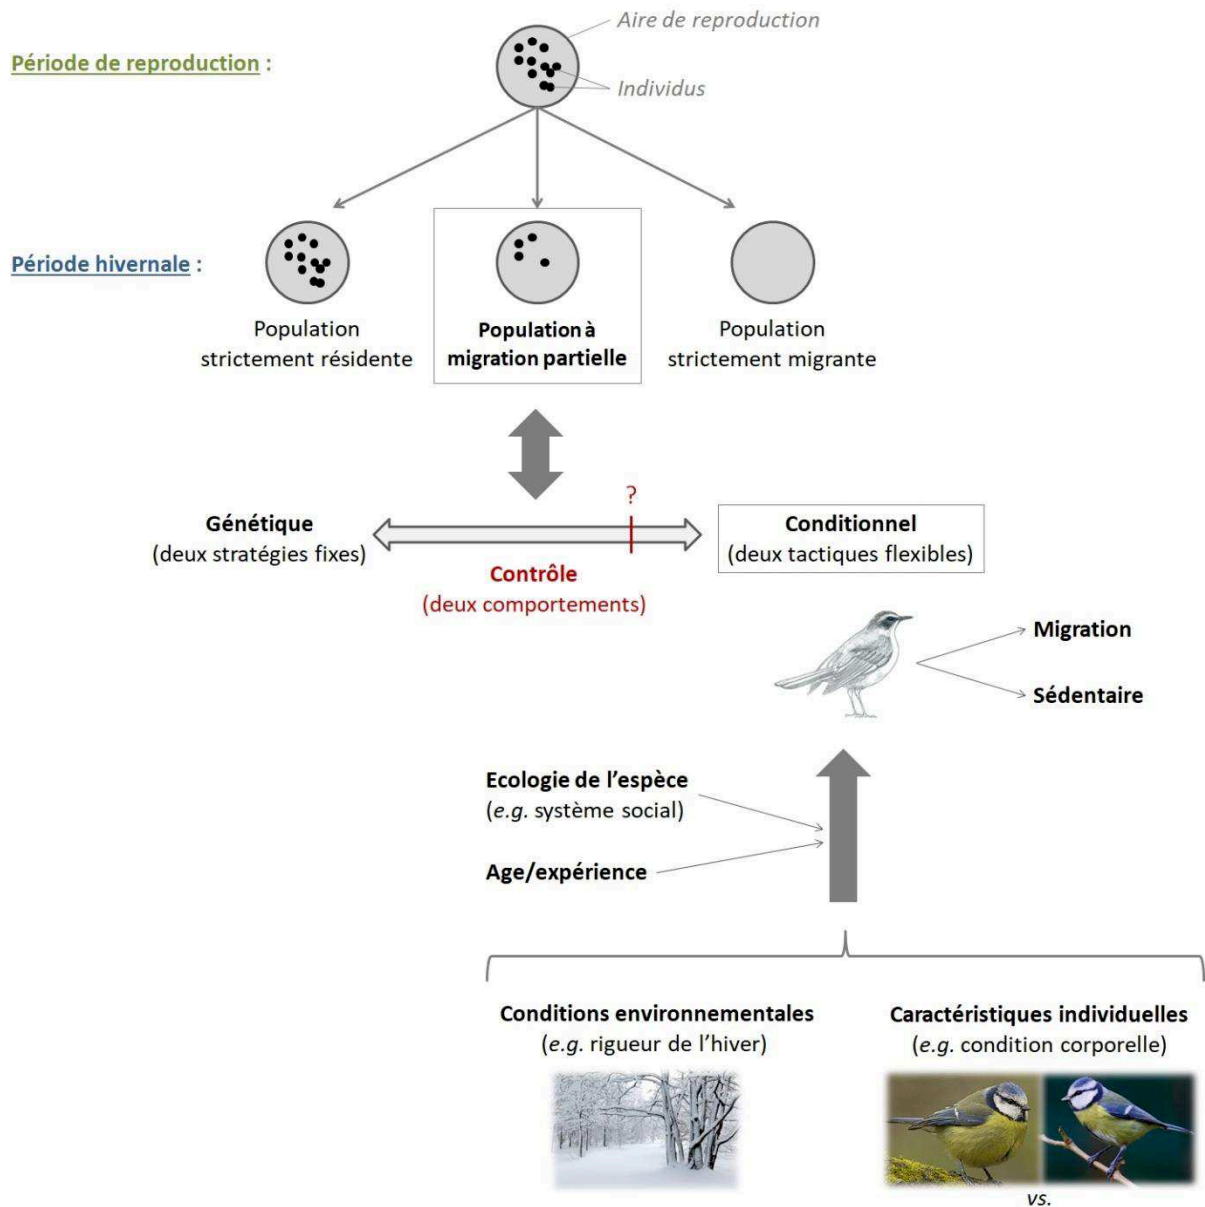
Aire de reproduction

Période de reproduction :

Individus

Période hivernale :

Population strictement résidente

Population à migration partielle

Population strictement migrante

?

Génétique
(deux stratégies fixes)

Conditionnel
(deux tactiques flexibles)

Contrôle
(deux comportements)

Migration

Sédentaire

Ecologie de l'espèce
(e.g. système social)

Age/expérience

Conditions environnementales
(e.g. rigueur de l'hiver)

Caractéristiques individuelles
(e.g. condition corporelle)

vs.